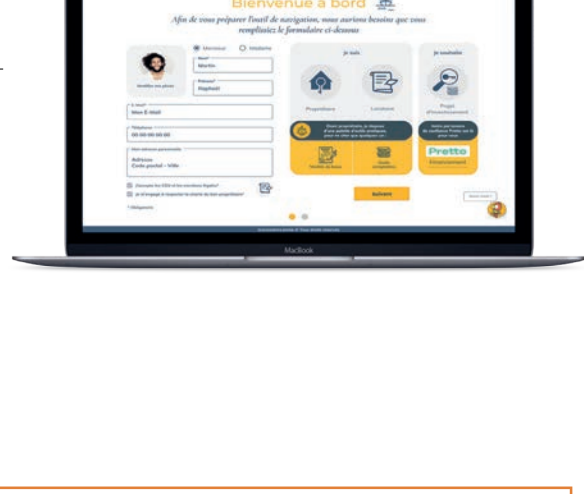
Bienvenue à bord

Afin de vous préparer l'outil de navigation, nous aurions besoin que vous remplissiez le formulaire ci-dessous

Monsieur Madame

Nom*
Martin

Prénom*
Raphaël

Modifier ma photo

E-mail
Mon E-Mail

Téléphone
00 00 00 00 00

Mon adresse personnelle
Adresse
Code postal - Ville

J'accepte les CGU et les conditions Ryafo*

Je m'engage à respecter la charte du bon propriétaire*

* Obligatoire

Je suis

Propriétaire

Locataire

Je souhaite

Projet d'investissement

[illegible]

Pretto

Financement

Suivant

MacBook